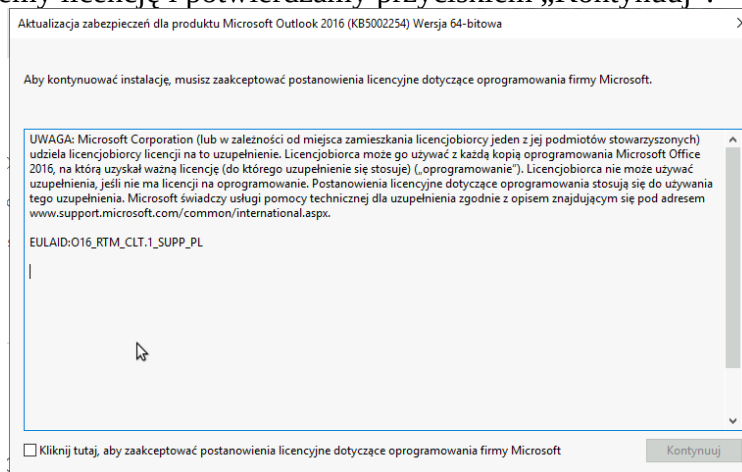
emy licencję i potwierdzamy przyciskiem „Kontynuuj".

Aktualizacja zabezpieczeń dla produktu Microsoft Outlook 2016 (KB5002254) Wersja 64-bitowa

Aby kontynuować instalację, musisz zaakceptować postanowienia licencyjne dotyczące oprogramowania firmy Microsoft.

UWAGA: Microsoft Corporation (lub w zależności od miejsca zamieszkania licencjobiorcy jeden z jej podmiotów stowarzyszonych) udziela licencjobiorcy licencji na to uzupełnienie. Licencjobiorca może go używać z każdą kopią oprogramowania Microsoft Office 2016, na którą uzyskał ważną licencję (do którego uzupełnienie się stosuje) („oprogramowanie"). Licencjobiorca nie może używać uzupełnienia, jeśli nie ma licencji na oprogramowanie. Postanowienia licencyjne dotyczące oprogramowania stosują się do używania tego uzupełnienia. Microsoft świadczy usługi pomocy technicznej dla uzupełnienia zgodnie z opisem znajdującym się pod adresem www.support.microsoft.com/common/international.aspx.

EULAID:O16_RTM_CLT.1_SUPP_PL

Kliknij tutaj, aby zaakceptować postanowienia licencyjne dotyczące oprogramowania firmy Microsoft

Kontynuuj